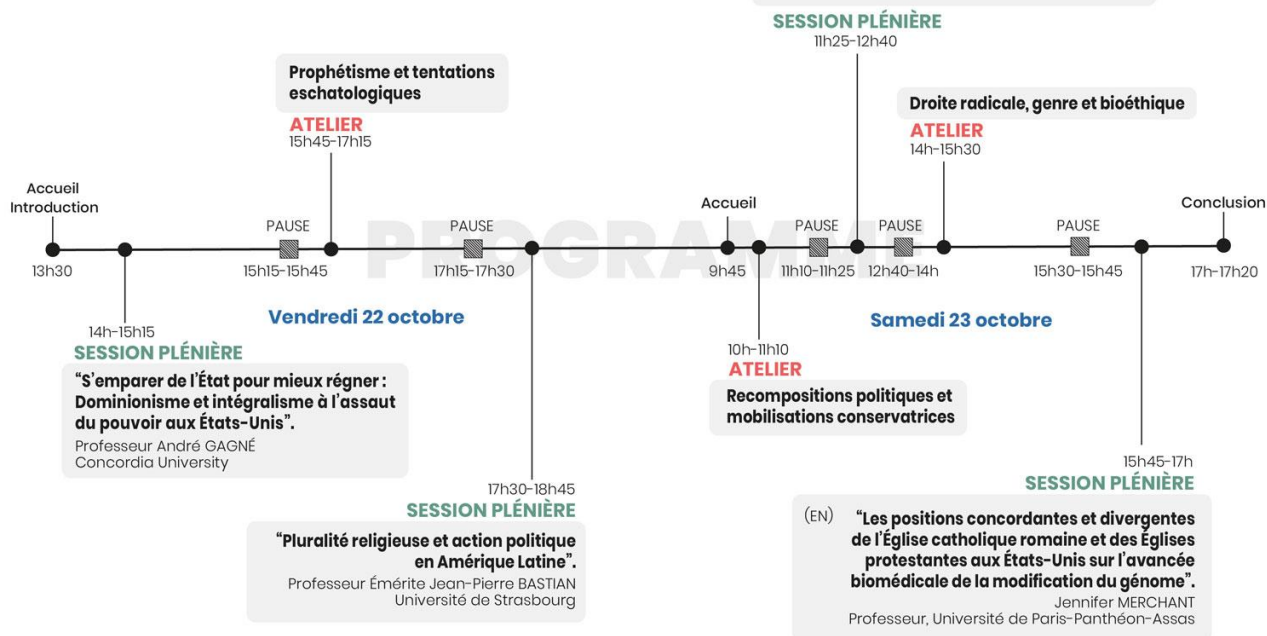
SESSION PLÉNIÈRE
11h25-12h40

Prophétisme et tentations eschatologiques
ATELIER
15h45-17h15

Droite radicale, genre et bioéthique
ATELIER
14h-15h30

Accueil
Introduction
13h30

PAUSE
15h15-15h45

PAUSE
17h15-17h30

PROGRAMME

Accueil
9h45

PAUSE
11h10-11h25

PAUSE
12h40-14h

PAUSE
15h30-15h45

Conclusion
17h-17h20

14h-15h15
SESSION PLÉNIÈRE
“S’emparer de l’État pour mieux régner : Dominionisme et intégralisme à l’assaut du pouvoir aux États-Unis”.
Professeur André GAGNÉ
Concordia University

Vendredi 22 octobre

Samedi 23 octobre

10h-11h10
ATELIER
Recompositions politiques et mobilisations conservatrices

17h30-18h45
SESSION PLÉNIÈRE
“Pluralité religieuse et action politique en Amérique Latine”.
Professeur Émérite Jean-Pierre BASTIAN
Université de Strasbourg

15h45-17h
SESSION PLÉNIÈRE
(EN) “Les positions concordantes et divergentes de l’Église catholique romaine et des Églises protestantes aux États-Unis sur l’avancée biomédicale de la modification du génome”.
Jennifer MERCHANT
Professeur, Université de Paris-Panthéon-Assas